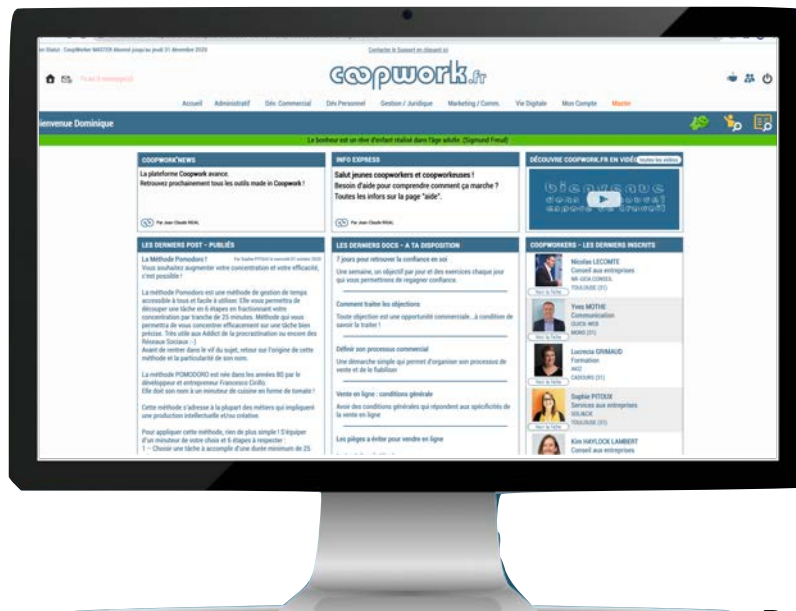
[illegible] Statut : CoopWorker MASTER Abonné jusqu'au jeudi 31 décembre 2020 Contacter le Support en cliquant ici

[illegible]

coopwork.fr

Accueil Administratif Dév. Commercial Dév. Personnel Gestion / Juridique Marketing / Comm. Vie Digitale Mon Compte Master

Bienvenue Dominique

Le bonheur est un rêve d'enfant réalisé dans l'âge adulte. (Sigmund Freud)

COOPWORK'NEWS

La plateforme Coopwork avance.
Retrouvez prochainement tous les outils made in Coopwork !

Par Jean Claude REAL

INFO EXPRESS

Salut jeunes coopworkers et coopworkeuses !
Besoin d'aide pour comprendre comment ça marche ?
Toutes les infors sur la page "aide".

Par Jean Claude REAL

DÉCOUVRE COOPWORK.FR EN VIDÉO Toutes les vidéos

bienvenue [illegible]

LES DERNIERS POST - PUBLIÉS

La Méthode Pomodoro ! Par Sophie PITOUX le mercredi 01 octobre 2020
Vous souhaitez augmenter votre concentration et votre efficacité, c'est possible !

La méthode Pomodoro est une méthode de gestion de temps accessible à tous et facile à utiliser. Elle vous permettra de découper une tâche en 6 étapes en fractionnant votre concentration par tranche de 25 minutes. Méthode qui vous permettra de vous concentrer efficacement sur une tâche bien précise. Très utile aux Addict de la procrastination ou encore des Réseaux Sociaux :-)
Avant de rentrer dans le vif du sujet, retour sur l'origine de cette méthode et la particularité de son nom.

La méthode POMODORO est née dans les années 80 par le développeur et entrepreneur Francesco Cirillo.
Elle doit son nom à un minuteur de cuisine en forme de tomate !

Cette méthode s'adresse à la plupart des métiers qui impliquent une production intellectuelle et/ou créative.

Pour appliquer cette méthode, rien de plus simple ! S'équiper d'un minuteur de votre choix et 6 étapes à respecter :
1 – Choisir une tâche à accomplir d'une durée minimum de 25

LES DERNIERS DOCS - A TA DISPOSITION

7 jours pour retrouver la confiance en soi
Une semaine, un objectif par jour et des exercices chaque jour qui vous permettrons de regagner confiance.

Comment traiter les objections
Toute objection est une opportunité commerciale...à condition de savoir la traiter !

Définir son processus commercial
Une démarche simple qui permet d'organiser son processus de vente et de le fiabiliser

Vente en ligne : conditions générale
Avoir des conditions générales qui répondent aux spécificités de la vente en ligne

Les pièges à éviter pour vendre en ligne

COOPWORKERS - LES DERNIERS INSCRITS

Nicolas LECOMTE
Conseil aux entreprises
NR-GEA CONSEIL
TOULOUSE (31)
Voir la fiche

Yves MOTHE
Communication
QUICK WEB
MIMS (31)
Voir la fiche

Lucrecia GRIMAUD
Formation
A4/2
CADOURS (31)
Voir la fiche

Sophie PITOUX
Services aux entreprises
SOLNICK
TOULOUSE (31)
Voir la fiche

Kim HAYLOCK LAMBERT
Conseil aux entreprises